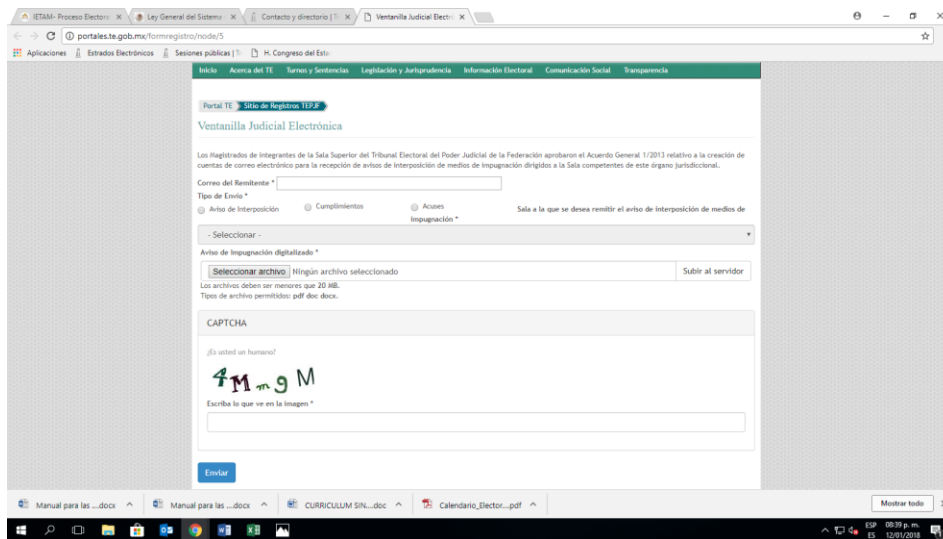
IETAM- Proceso Elector ×
Ley General del Sistem ×
Contacto y directorio | T ×
Ventanilla Judicial Electr ×

portales.te.gob.mx/formregistro/node/5

Aplicaciones  Estrados Electrónicos  Sesiones públicas | T  H. Congreso del Esta

Inicio  Acerca del TE  Turnos y Sentencias  Legislación y Jurisprudencia  Información Electoral  Comunicación Social  Transparencia

Portal TE  Sitio de Registros TEPJF

Ventanilla Judicial Electrónica

Los Magistrados de integrantes de la Sala Superior del Tribunal Electoral del Poder Judicial de la Federación aprobaron el Acuerdo General 1/2013 relativo a la creación de cuentas de correo electrónico para la recepción de avisos de interposición de medios de impugnación dirigidos a la Sala competentes de este órgano jurisdiccional.

Correo del Remitente *

Tipo de Envío *

Aviso de Interposición  Cumplimientos  Acuses impugnación *  Sala a la que se desea remitir el aviso de interposición de medios de

- Seleccionar -

Aviso de impugnación digitalizado *

Seleccionar archivo  Ningún archivo seleccionado  Subir al servidor

Los archivos deben ser menores que 20 MB.
Tipos de archivo permitidos: pdf doc docx.

CAPTCHA

¿Es usted un humano?

4M m9 M

Escriba lo que ve en la imagen *

Enviar

Manual para las ....docx  Manual para las ....docx  CURRICULUM SIN....doc  Calendario_Elector....pdf  Mostrar todo

ESP ES  08:39 p. m. 12/01/2018